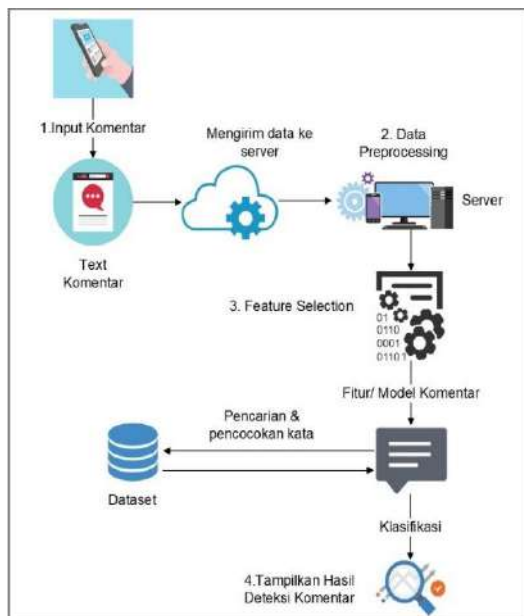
1.Input Komentar

Mengirim data ke server

2. Data Preprocessing

Server

Text Komentar

3. Feature Selection

01
0110
0001
01101

Fitur/ Model Komentar

Pencarian & pencocokan kata

Dataset

Klasifikasi

4.Tampilkan Hasil Deteksi Komentar